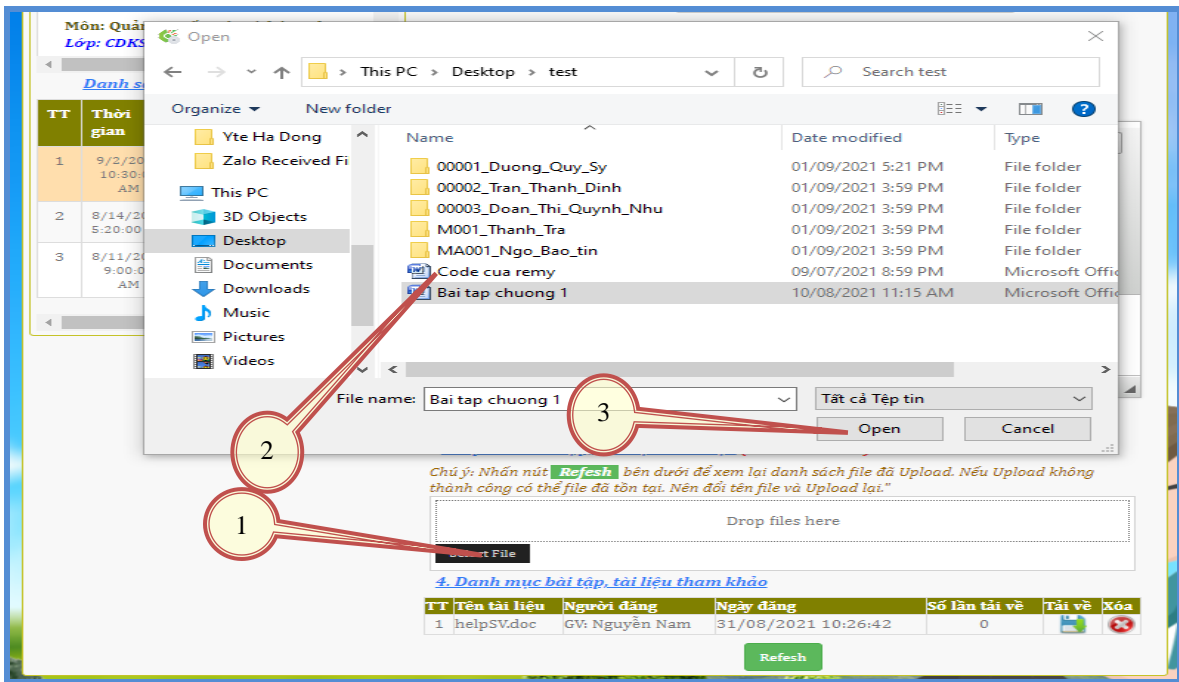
Môn: Quả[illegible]
Lớp: CDKS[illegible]

Danh s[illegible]

| TT | Thời gian |
|---|---|
| 1 | 9/2/20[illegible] 10:30:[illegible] AM |
| 2 | 8/14/20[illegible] 5:20:00 |
| 3 | 8/11/20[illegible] 9:00:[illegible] AM |

Open

This PC > Desktop > test

Search test

Organize New folder

Yte Ha Dong
Zalo Received Fi
This PC
3D Objects
Desktop
Documents
Downloads
Music
Pictures
Videos

| Name | Date modified | Type |
|---|---|---|
| 00001_Duong_Quy_Sy | 01/09/2021 5:21 PM | File folder |
| 00002_Tran_Thanh_Dinh | 01/09/2021 3:59 PM | File folder |
| 00003_Doan_Thi_Quynh_Nhu | 01/09/2021 3:59 PM | File folder |
| M001_Thanh_Tra | 01/09/2021 3:59 PM | File folder |
| MA001_Ngo_Bao_tin | 01/09/2021 3:59 PM | File folder |
| Code cua remy | 09/07/2021 8:59 PM | Microsoft Offic |
| Bai tap chuong 1 | 10/08/2021 11:15 AM | Microsoft Offic |

File name: Bai tap chuong 1
Tất cả Tệp tin
Open
Cancel

3
2
1

Chú ý: Nhấn nút Refesh bên dưới để xem lại danh sách file đã Upload. Nếu Upload không thành công có thể file đã tồn tại. Nên đổi tên file và Upload lại."

Drop files here

Select File

4. Danh mục bài tập, tài liệu tham khảo

| TT | Tên tài liệu | Người đăng | Ngày đăng | Số lần tải về | Tải về | Xóa |
|---|---|---|---|---|---|---|
| 1 | helpSV.doc | GV: Nguyễn Nam | 31/08/2021 10:26:42 | 0 | | |

Refesh